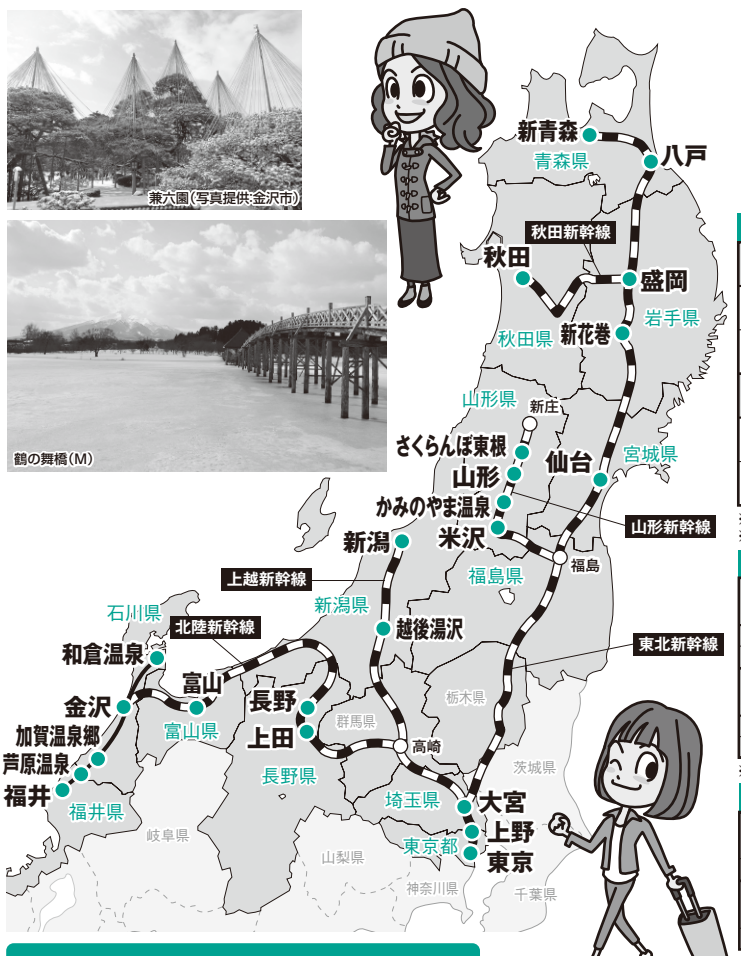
兼六園（写真提供:金沢市）

鶴の舞橋（M）

新青森
青森県
八戸
秋田新幹線
秋田
盛岡
岩手県
新花巻
秋田県
山形県
新庄
さくらんぼ東根
山形
仙台
宮城県
かみのやま温泉
山形新幹線
新潟
米沢
福島
上越新幹線
福島県
新潟県
石川県
北陸新幹線
越後湯沢
東北新幹線
和倉温泉
富山
長野
栃木県
金沢
富山県
上田
群馬県
加賀温泉郷
高崎
芦原温泉
長野県
茨城県
福井
埼玉県
大宮
福井県
岐阜県
上野
東京都
山梨県
東京
神奈川県
千葉県